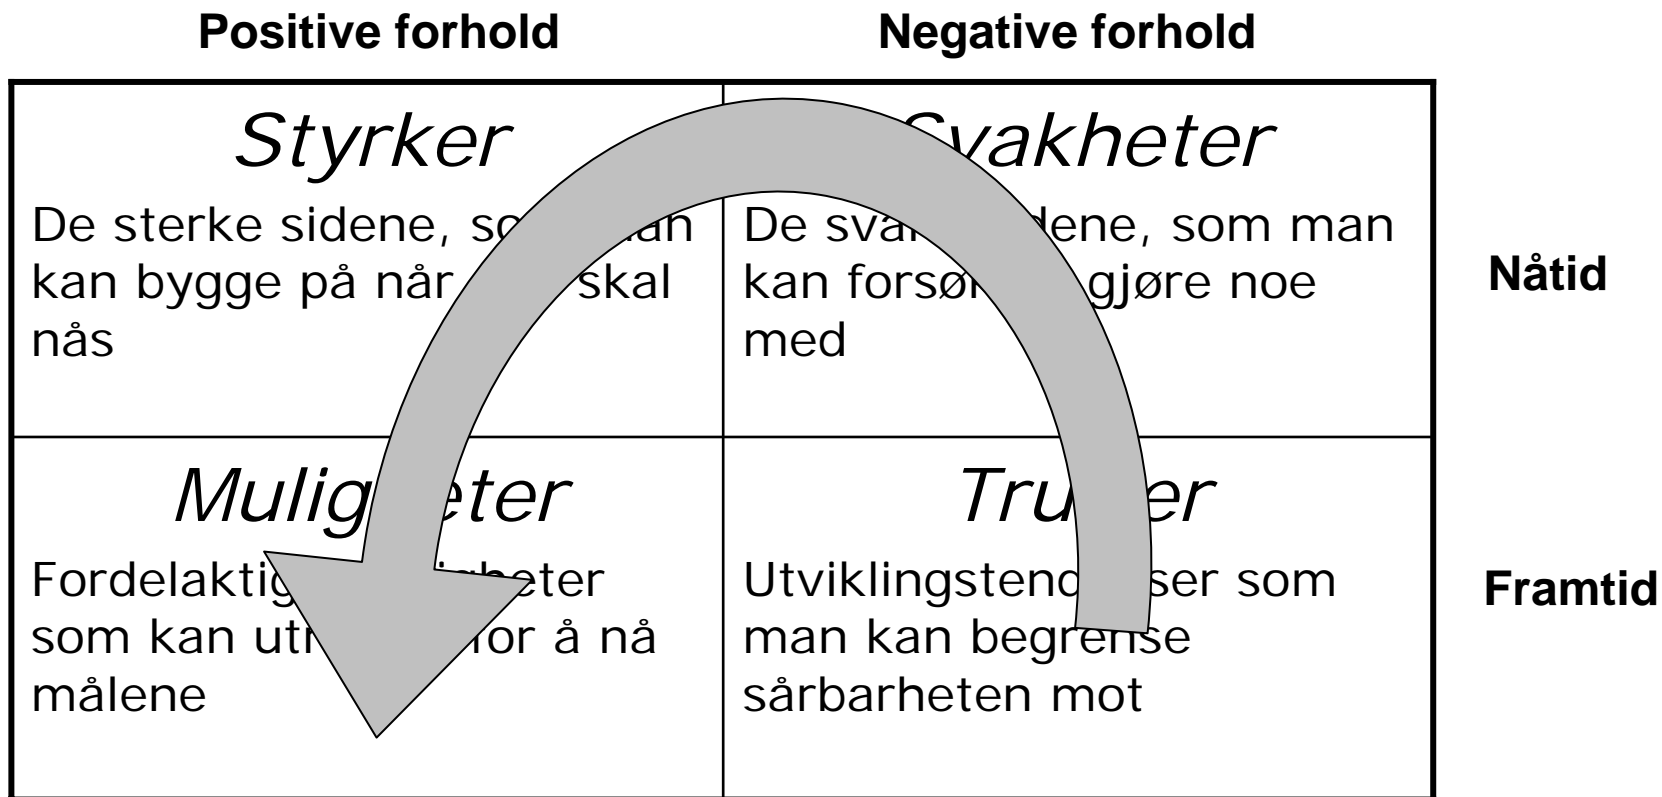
| Positive forhold | Negative forhold | |
|---|---|---|
| *Styrker* De sterke sidene, so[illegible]an kan bygge på når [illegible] skal nås | *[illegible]vakheter* De sva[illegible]dene, som man kan forsø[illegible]gjøre noe med | Nåtid |
| *Mulig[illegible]eter* Fordelaktig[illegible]gheter som kan utn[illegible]or å nå målene | *Tru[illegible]er* Utviklingstend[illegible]ser som man kan begrense sårbarheten mot | Framtid |